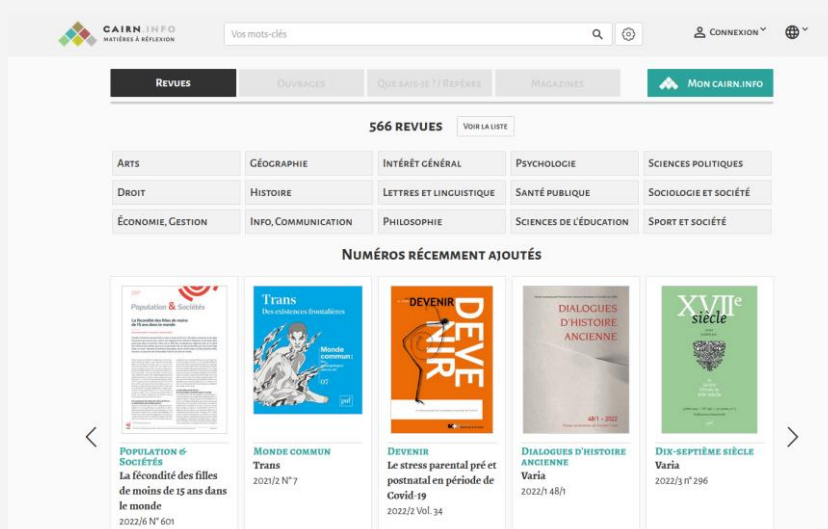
CAIRN.INFO
MATIÈRES À RÉFLEXION

Vos mots-clés

CONNEXION

REVUES | OUVRAGES | QUE SAIS-JE ? / REPÈRES | MAGAZINES | MON CAIRN.INFO

566 REVUES VOIR LA LISTE

| ARTS | GÉOGRAPHIE | INTÉRÊT GÉNÉRAL | PSYCHOLOGIE | SCIENCES POLITIQUES |
|---|---|---|---|---|
| DROIT | HISTOIRE | LETTRES ET LINGUISTIQUE | SANTÉ PUBLIQUE | SOCIOLOGIE ET SOCIÉTÉ |
| ÉCONOMIE, GESTION | INFO, COMMUNICATION | PHILOSOPHIE | SCIENCES DE L'ÉDUCATION | SPORT ET SOCIÉTÉ |

NUMÉROS RÉCEMMENT AJOUTÉS

Population & Sociétés
La fécondité des filles de moins de 15 ans dans le monde

Trans
Des existences frontalières
Monde commun
07
puf

DEVENIR
DEVE NIR

DIALOGUES D'HISTOIRE ANCIENNE
48/1 • 2022

XVII$^e$ siècle

POPULATION & SOCIÉTÉS
La fécondité des filles de moins de 15 ans dans le monde
2022/6 N° 601

MONDE COMMUN
Trans
2021/2 N° 7

DEVENIR
Le stress parental pré et postnatal en période de Covid-19
2022/2 Vol. 34

DIALOGUES D'HISTOIRE ANCIENNE
Varia
2022/1 48/1

DIX-SEPTIÈME SIÈCLE
Varia
2022/3 n° 296